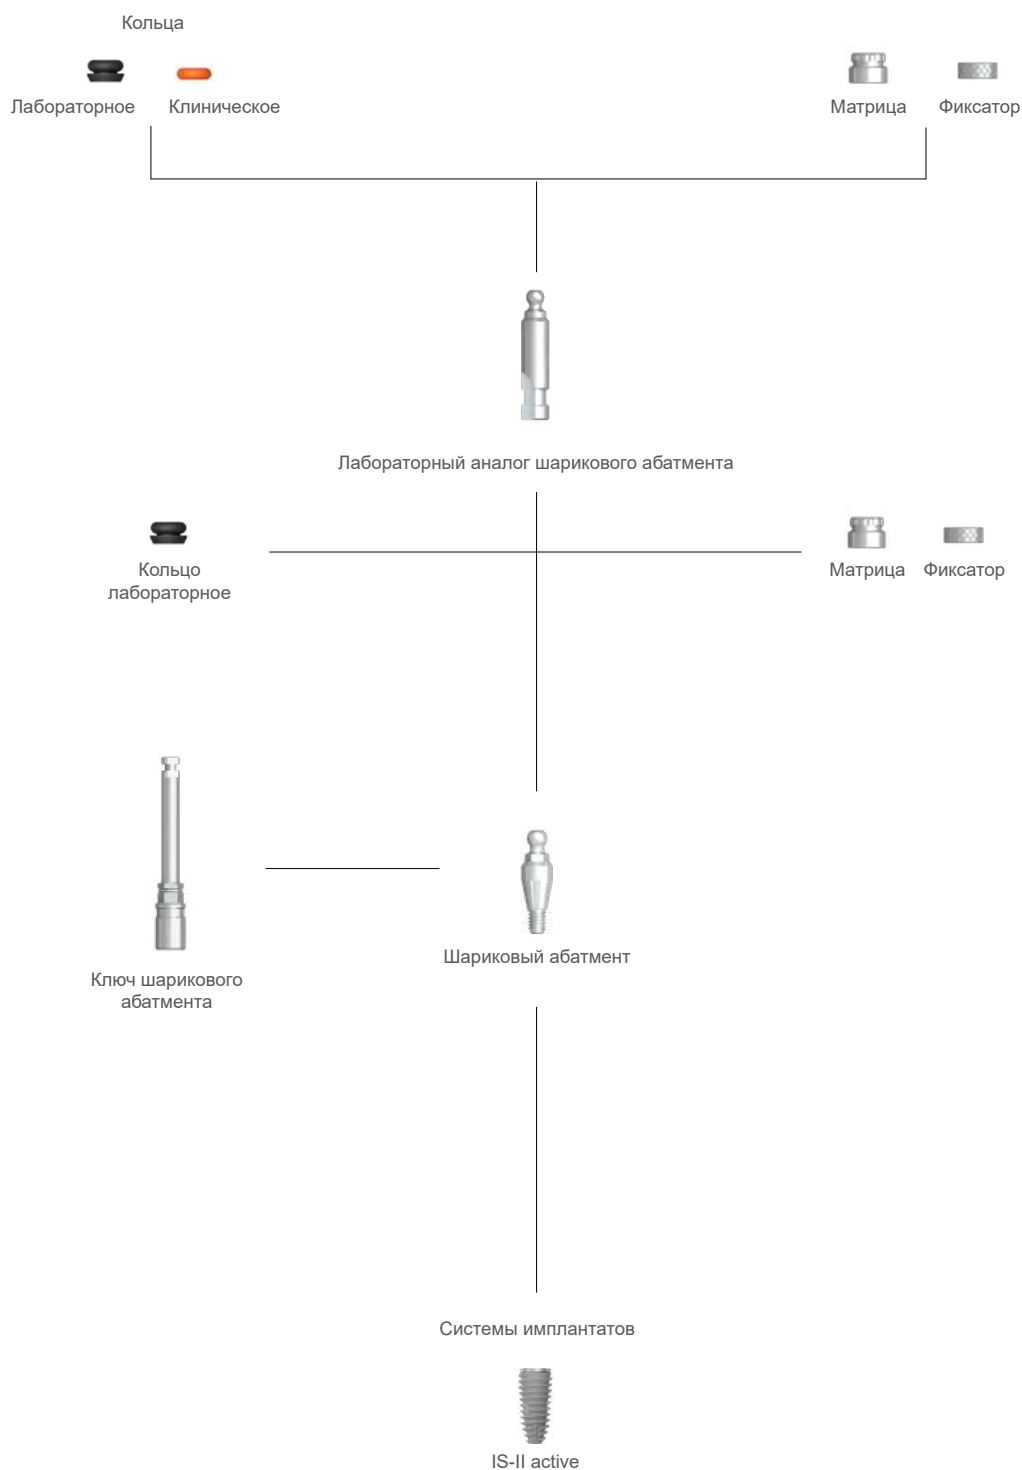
Кольца

Лабораторное Клиническое

Матрица Фиксатор

Лабораторный аналог шарикового абатмента

Кольцо лабораторное

Матрица Фиксатор

Ключ шарикового абатмента

Шариковый абатмент

Системы имплантатов

IS-II active